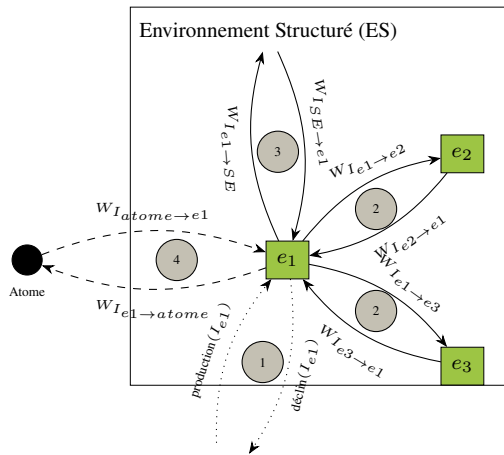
Environnement Structuré (ES)

$e_2$

$e_1$

$e_3$

Atome

3

2

4

2

1

$W_{I_{e1 \to SE}}$

$W_{I_{SE \to e1}}$

$W_{I_{e1 \to e2}}$

$W_{I_{e2 \to e1}}$

$W_{I_{atome \to e1}}$

$W_{I_{e1 \to atome}}$

$W_{I_{e1 \to e3}}$

$W_{I_{e3 \to e1}}$

production$(I_{e1})$

déclin$(I_{e1})$